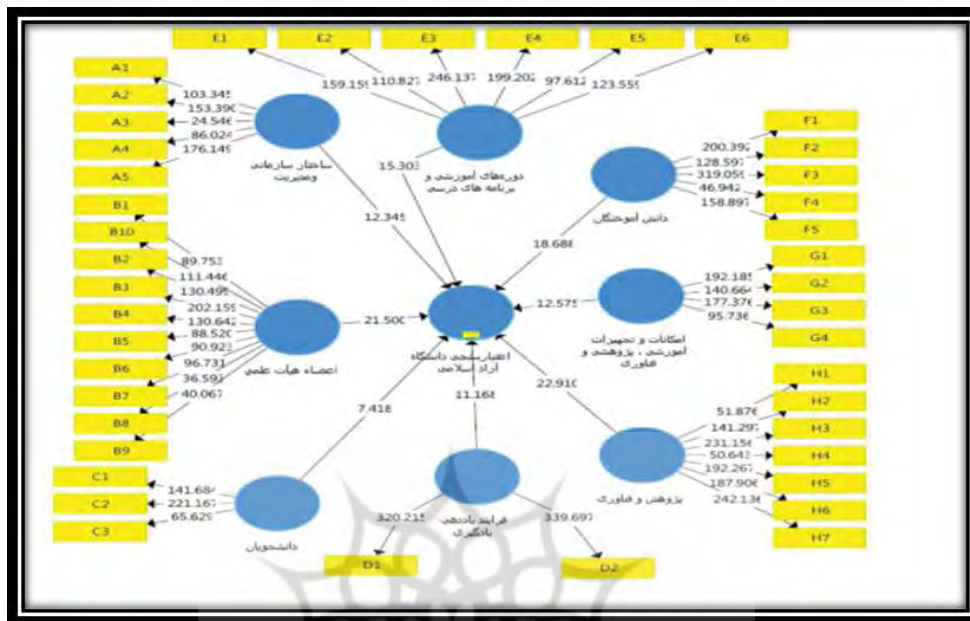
E1
E2
E3
E4
E5
E6
159.159
110.827
246.137
199.202
97.612
123.559
A1
A2
A3
A4
A5
103.345
153.390
24.546
86.024
176.149
ساختار سازمانی و مدیریت
دوره‌های آموزشی و برنامه های درسی
15.303
12.345
F1
F2
F3
F4
F5
200.392
128.597
319.059
46.942
158.897
دانش آموختگان
18.688
B1
B10
B2
B3
B4
B5
B6
B7
B8
B9
89.753
111.446
130.496
202.159
130.642
88.520
90.923
96.731
36.593
40.067
اعضاء هیات علمی
21.500
اعتبارسنجی دانشگاه آزاد اسلامی
12.575
G1
G2
G3
G4
192.185
140.664
177.376
95.736
امکانات و تجهیزات آموزشی ، پژوهشی و فناوری
22.910
11.168
7.418
H1
H2
H3
H4
H5
H6
H7
51.876
141.297
231.156
50.643
192.267
187.906
242.136
پژوهش و فناوری
C1
C2
C3
141.684
221.167
65.629
دانشجویان
فرایند یاددهی یادگیری
320.215
339.697
D1
D2